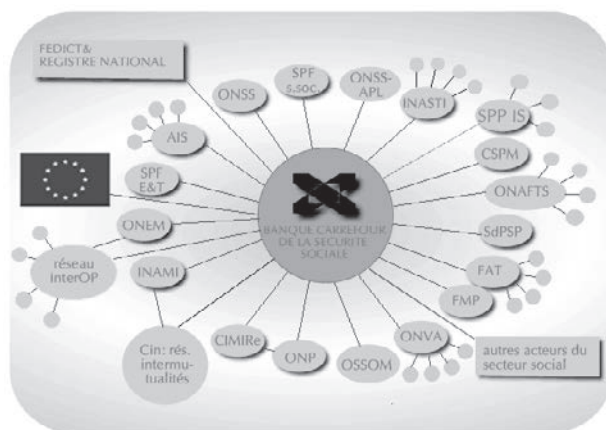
FEDICT&
REGISTRE NATIONAL

ONSS

SPF S.soc.

ONSS-APL

INASTI

SPP IS

AIS

CSPM

SPF E&T

ONAFTS

ONEM

BANQUE CARREFOUR DE LA SECURITE SOCIALE

SdPSP

réseau InterOP

INAMI

FAT

FMP

Cin: rés. intermutualités

CIMIRe

ONP

OSSOM

ONVA

autres acteurs du secteur social